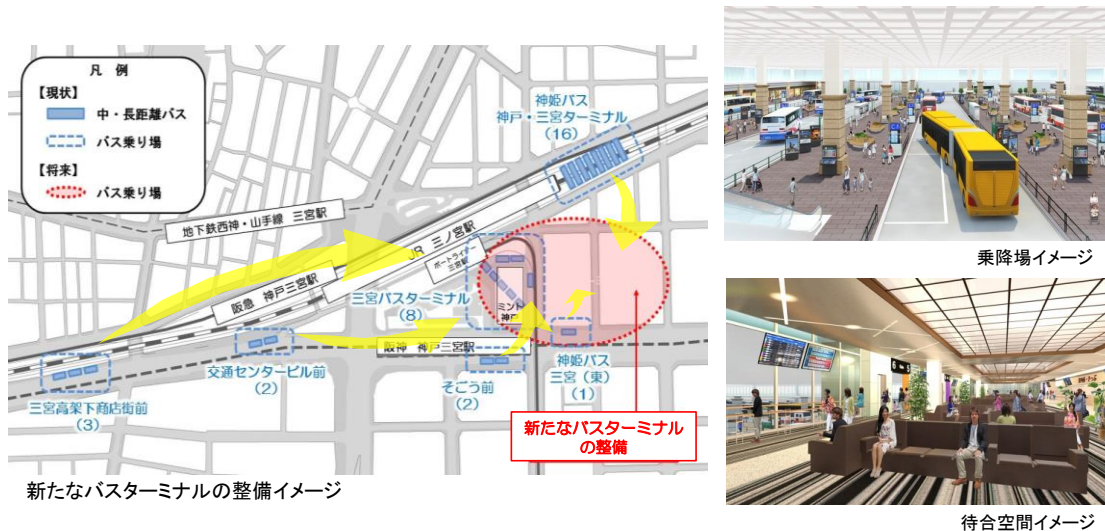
凡　例
【現状】
中・長距離バス
バス乗り場
【将来】
バス乗り場

神姫バス
神戸・三宮ターミナル
（16）

地下鉄西神・山手線　三宮駅
JR　三ノ宮駅
ポートライナー
阪急　神戸三宮駅
三宮バスターミナル
（8）
ミント神戸
阪神　神戸三宮駅
交通センタービル前
（2）
そごう前
（2）
神姫バス
三宮（東）
（1）
三宮高架下商店街前
（3）

新たなバスターミナルの整備

新たなバスターミナルの整備イメージ

乗降場イメージ

待合空間イメージ